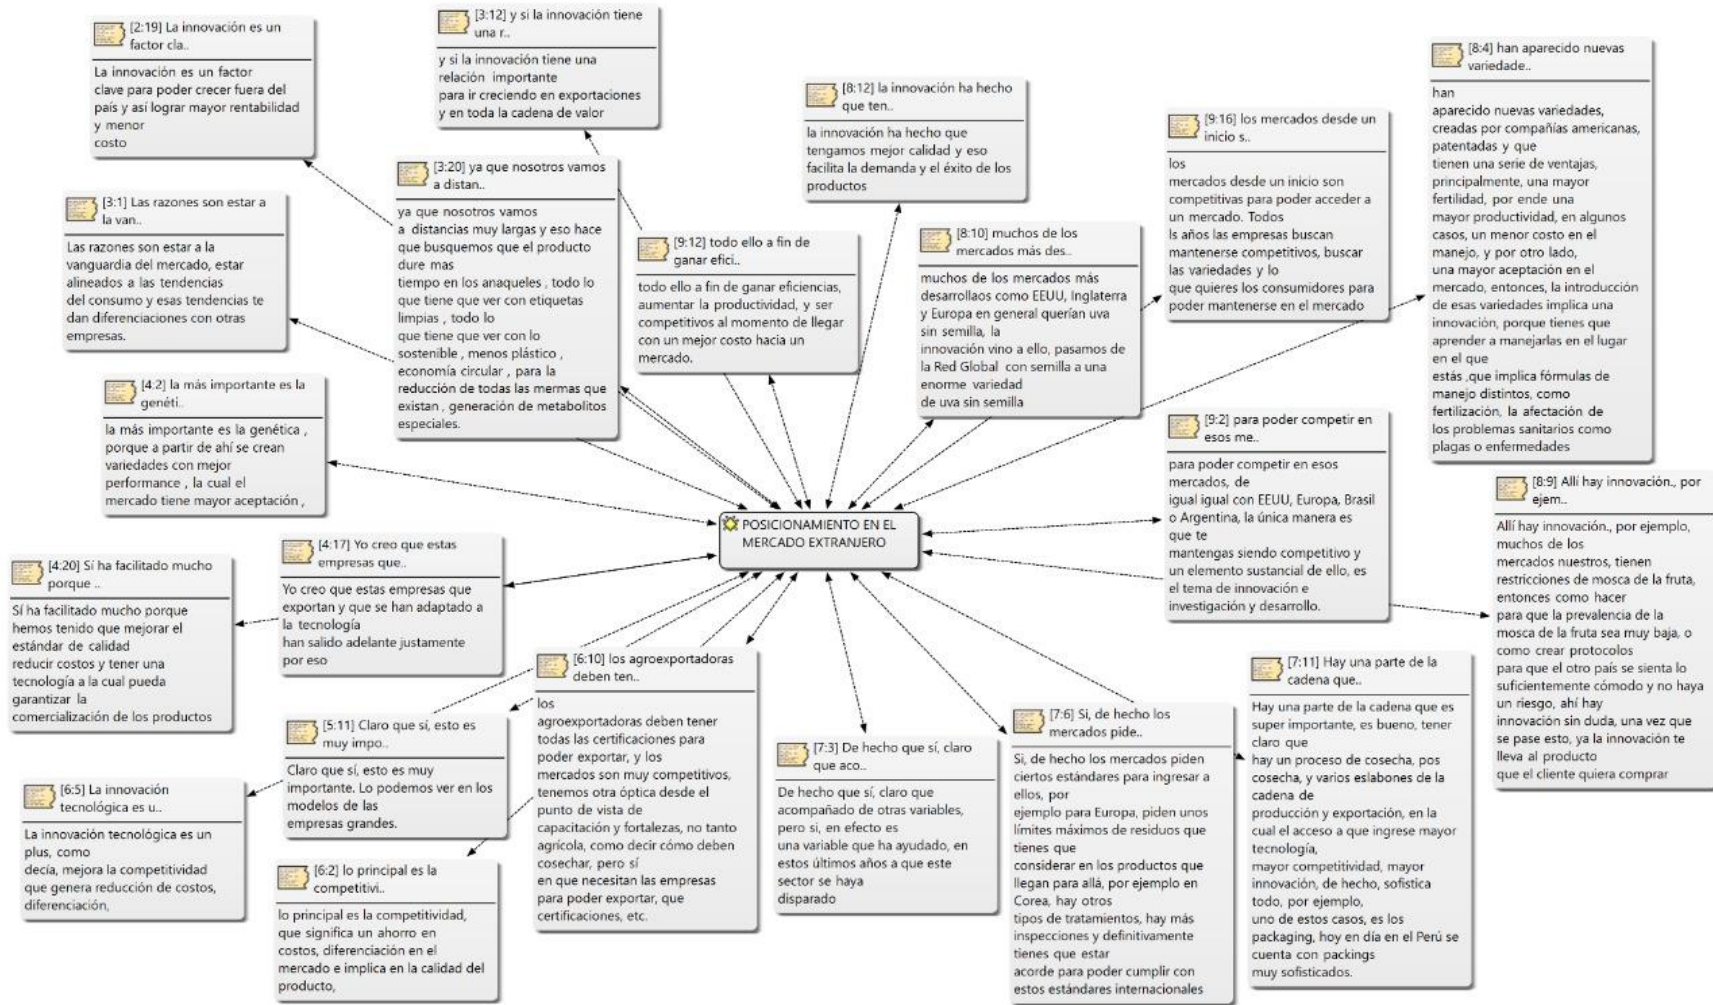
[2:19] La innovación es un factor cla..

La innovación es un factor clave para poder crecer fuera del país y así lograr mayor rentabilidad y menor costo

[3:12] y si la innovación tiene una r..

y si la innovación tiene una relación importante para ir creciendo en exportaciones y en toda la cadena de valor

[8:12] la innovación ha hecho que ten..

la innovación ha hecho que tengamos mejor calidad y eso facilita la demanda y el éxito de los productos

[9:16] los mercados desde un inicio s..

los mercados desde un inicio son competitivas para poder acceder a un mercado. Todos ls años las empresas buscan mantenerse competitivos, buscar las variedades y lo que quieres los consumidores para poder mantenerse en el mercado

[8:4] han aparecido nuevas variedade..

han aparecido nuevas variedades, creadas por compañías americanas, patentadas y que tienen una serie de ventajas, principalmente, una mayor fertilidad, por ende una mayor productividad, en algunos casos, un menor costo en el manejo, y por otro lado, una mayor aceptación en el mercado, entonces, la introducción de esas variedades implica una innovación, porque tienes que aprender a manejarlas en el lugar en el que estás ,que implica fórmulas de manejo distintos, como fertilización, la afectación de los problemas sanitarios como plagas o enfermedades

[3:20] ya que nosotros vamos a distan..

ya que nosotros vamos a distancias muy largas y eso hace que busquemos que el producto dure mas tiempo en los anaqueles , todo lo que tiene que ver con etiquetas limpias , todo lo que tiene que ver con lo sostenible , menos plástico , economía circular , para la reducción de todas las mermas que existan , generación de metabolitos especiales.

[3:1] Las razones son estar a la van..

Las razones son estar a la vanguardia del mercado, estar alineados a las tendencias del consumo y esas tendencias te dan diferenciaciones con otras empresas.

[9:12] todo ello a fin de ganar efici..

todo ello a fin de ganar eficiencias, aumentar la productividad, y ser competitivos al momento de llegar con un mejor costo hacia un mercado.

[8:10] muchos de los mercados más des..

muchos de los mercados más desarrollaos como EEUU, Inglaterra y Europa en general querían uva sin semilla, la innovación vino a ello, pasamos de la Red Global con semilla a una enorme variedad de uva sin semilla

[4:2] la más importante es la genéti..

la más importante es la genética , porque a partir de ahí se crean variedades con mejor performance , la cual el mercado tiene mayor aceptación ,

[9:2] para poder competir en esos me..

para poder competir en esos mercados, de igual igual con EEUU, Europa, Brasil o Argentina, la única manera es que te mantengas siendo competitivo y un elemento sustancial de ello, es el tema de innovación e investigación y desarrollo.

[8:9] Allí hay innovación., por ejem..

Allí hay innovación., por ejemplo, muchos de los mercados nuestros, tienen restricciones de mosca de la fruta, entonces como hacer para que la prevalencia de la mosca de la fruta sea muy baja, o como crear protocolos para que el otro país se sienta lo suficientemente cómodo y no haya un riesgo, ahí hay innovación sin duda, una vez que se pase esto, ya la innovación te lleva al producto que el cliente quiera comprar

POSICIONAMIENTO EN EL MERCADO EXTRANJERO

[4:20] Sí ha facilitado mucho porque ..

Sí ha facilitado mucho porque hemos tenido que mejorar el estándar de calidad reducir costos y tener una tecnología a la cual pueda garantizar la comercialización de los productos

[4:17] Yo creo que estas empresas que..

Yo creo que estas empresas que exportan y que se han adaptado a la tecnología han salido adelante justamente por eso

[6:10] los agroexportadoras deben ten..

los agroexportadoras deben tener todas las certificaciones para poder exportar, y los mercados son muy competitivos, tenemos otra óptica desde el punto de vista de capacitación y fortalezas, no tanto agrícola, como decir cómo deben cosechar, pero sí en que necesitan las empresas para poder exportar, que certificaciones, etc.

[7:11] Hay una parte de la cadena que..

Hay una parte de la cadena que es super importante, es bueno, tener claro que hay un proceso de cosecha, pos cosecha, y varios eslabones de la cadena de producción y exportación, en la cual el acceso a que ingrese mayor tecnología, mayor competitividad, mayor innovación, de hecho, sofistica todo, por ejemplo, uno de estos casos, es los packaging, hoy en día en el Perú se cuenta con packings muy sofisticados.

[5:11] Claro que sí, esto es muy impo..

Claro que sí, esto es muy importante. Lo podemos ver en los modelos de las empresas grandes.

[7:6] Si, de hecho los mercados pide..

Si, de hecho los mercados piden ciertos estándares para ingresar a ellos, por ejemplo para Europa, piden unos límites máximos de residuos que tienes que considerar en los productos que llegan para allá, por ejemplo en Corea, hay otros tipos de tratamientos, hay más inspecciones y definitivamente tienes que estar acorde para poder cumplir con estos estándares internacionales

[7:3] De hecho que sí, claro que aco..

De hecho que sí, claro que acompañado de otras variables, pero si, en efecto es una variable que ha ayudado, en estos últimos años a que este sector se haya disparado

[6:5] La innovación tecnológica es u..

La innovación tecnológica es un plus, como decía, mejora la competitividad que genera reducción de costos, diferenciación,

[6:2] lo principal es la competitivi..

lo principal es la competitividad, que significa un ahorro en costos, diferenciación en el mercado e implica en la calidad del producto,